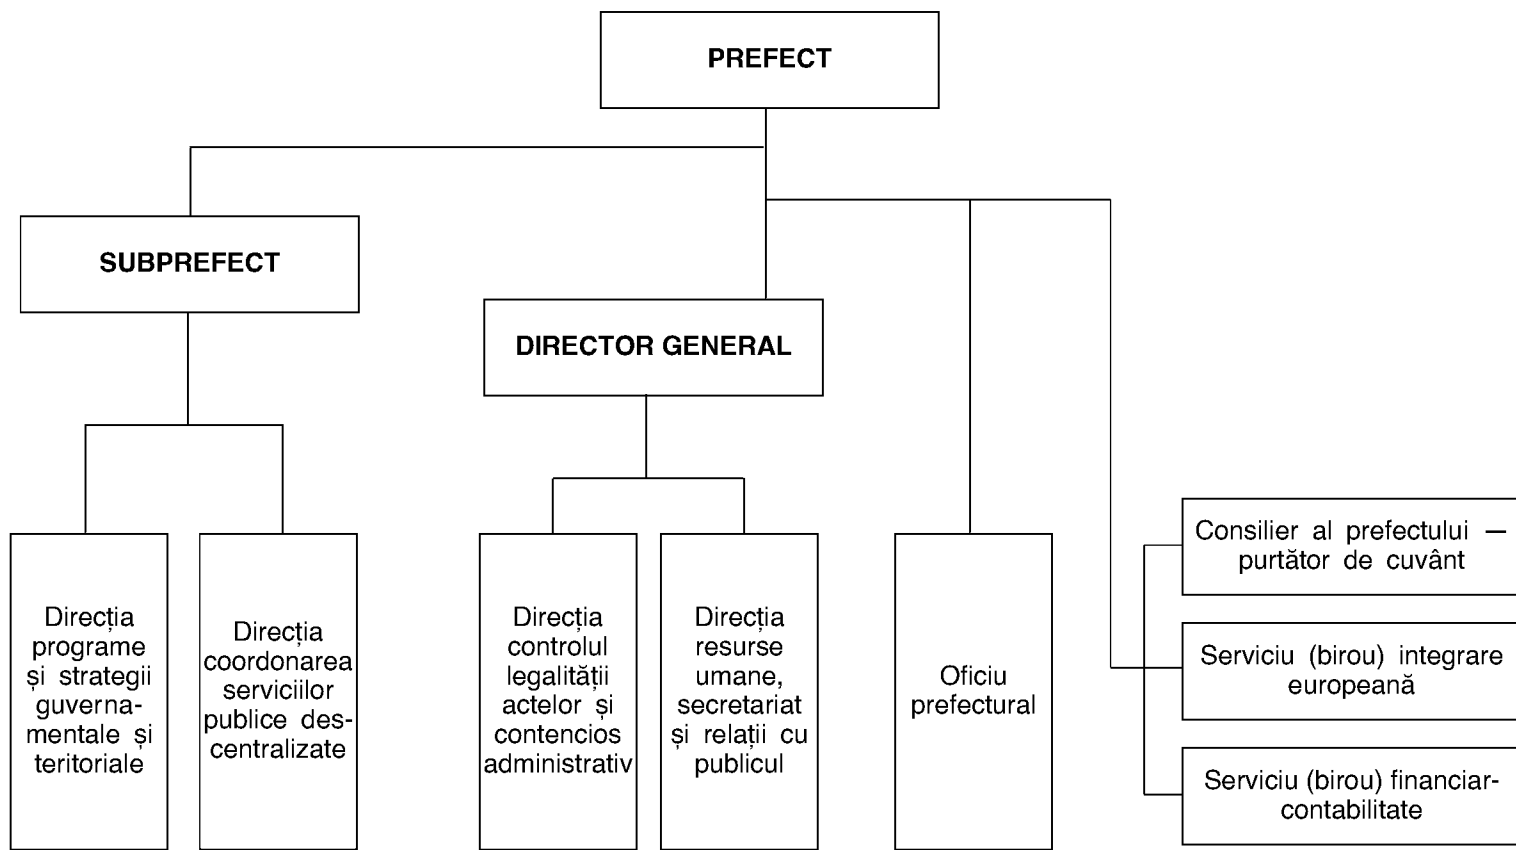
PREFECT

SUBPREFECT

DIRECTOR GENERAL

Direcția programe și strategii guvernamentale și teritoriale

Direcția coordonarea serviciilor publice descentralizate

Direcția controlul legalității actelor și contencios administrativ

Direcția resurse umane, secretariat și relații cu publicul

Oficiu prefectural

Consilier al prefectului — purtător de cuvânt

Serviciu (birou) integrare europeană

Serviciu (birou) financiar-contabilitate